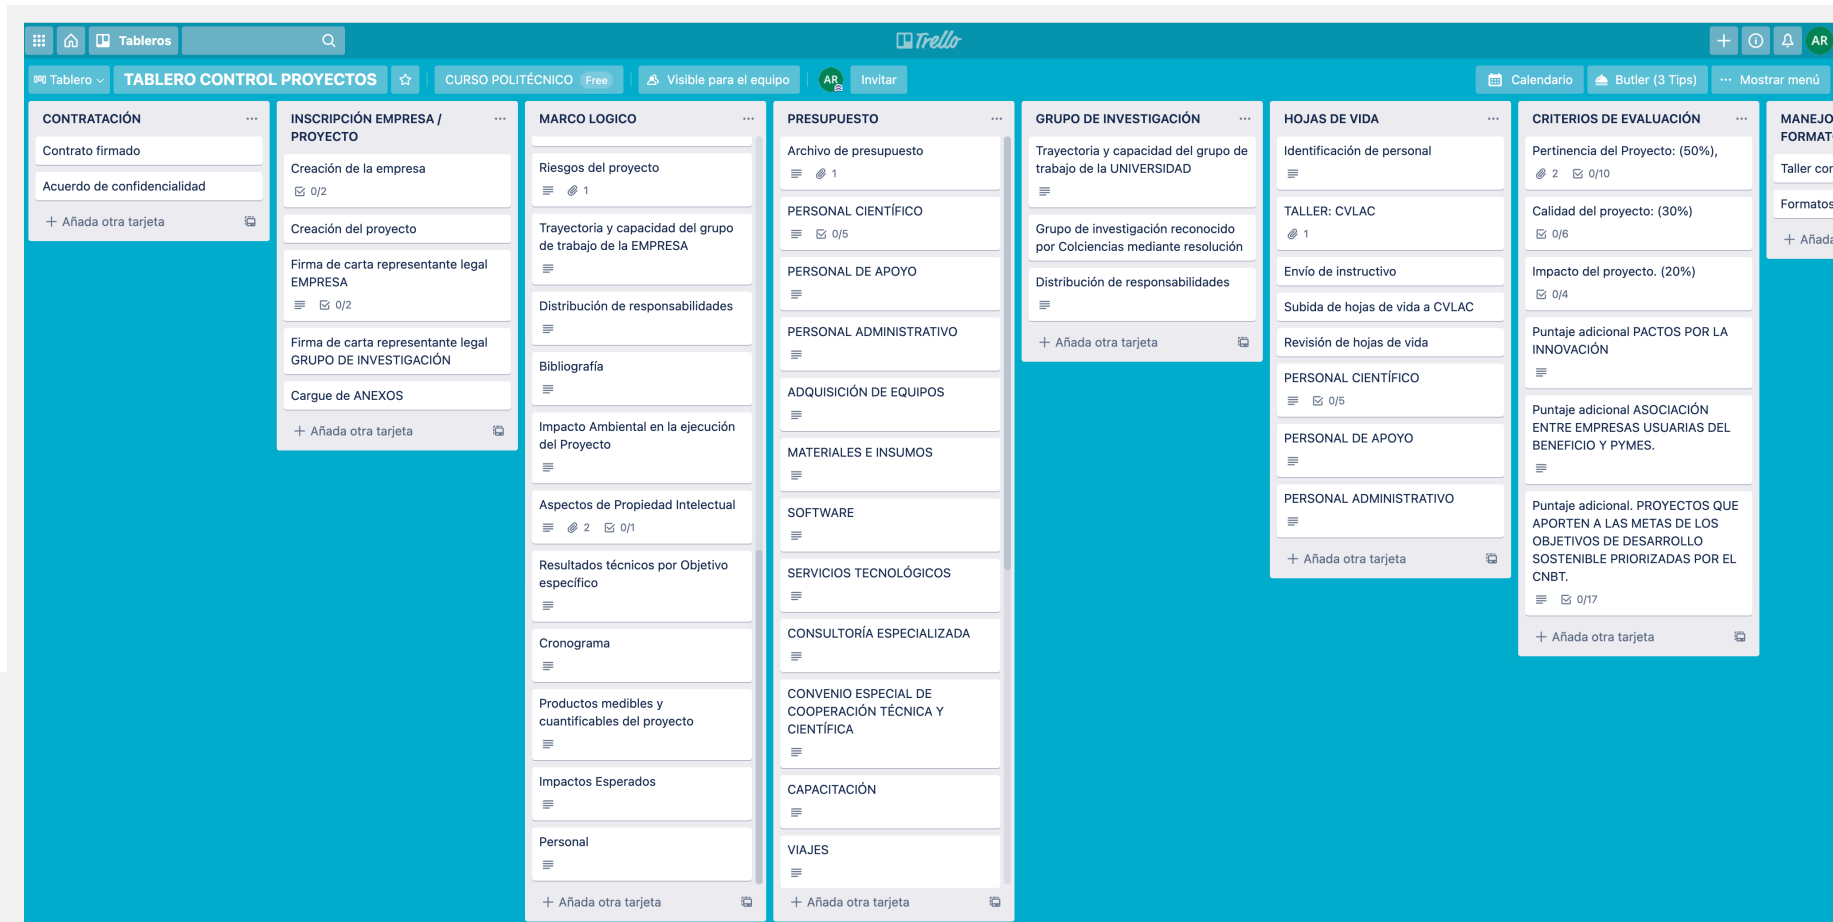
Tableros

Trello

AR

Tablero

TABLERO CONTROL PROYECTOS

CURSO POLITÉCNICO Free

Visible para el equipo

AR

Invitar

Calendario

Butler (3 Tips)

Mostrar menú

CONTRATACIÓN

Contrato firmado

Acuerdo de confidencialidad

+ Añada otra tarjeta

INSCRIPCIÓN EMPRESA / PROYECTO

Creación de la empresa
0/2

Creación del proyecto

Firma de carta representante legal EMPRESA
0/2

Firma de carta representante legal GRUPO DE INVESTIGACIÓN

Cargue de ANEXOS

+ Añada otra tarjeta

MARCO LOGICO

Riesgos del proyecto
1

Trayectoria y capacidad del grupo de trabajo de la EMPRESA

Distribución de responsabilidades

Bibliografía

Impacto Ambiental en la ejecución del Proyecto

Aspectos de Propiedad Intelectual
2 0/1

Resultados técnicos por Objetivo específico

Cronograma

Productos medibles y cuantificables del proyecto

Impactos Esperados

Personal

+ Añada otra tarjeta

PRESUPUESTO

Archivo de presupuesto
1

PERSONAL CIENTÍFICO
0/5

PERSONAL DE APOYO

PERSONAL ADMINISTRATIVO

ADQUISICIÓN DE EQUIPOS

MATERIALES E INSUMOS

SOFTWARE

SERVICIOS TECNOLÓGICOS

CONSULTORÍA ESPECIALIZADA

CONVENIO ESPECIAL DE COOPERACIÓN TÉCNICA Y CIENTÍFICA

CAPACITACIÓN

VIAJES

+ Añada otra tarjeta

GRUPO DE INVESTIGACIÓN

Trayectoria y capacidad del grupo de trabajo de la UNIVERSIDAD

Grupo de investigación reconocido por Colciencias mediante resolución

Distribución de responsabilidades

+ Añada otra tarjeta

HOJAS DE VIDA

Identificación de personal

TALLER: CVLAC
1

Envío de instructivo

Subida de hojas de vida a CVLAC

Revisión de hojas de vida

PERSONAL CIENTÍFICO
0/5

PERSONAL DE APOYO

PERSONAL ADMINISTRATIVO

+ Añada otra tarjeta

CRITERIOS DE EVALUACIÓN

Pertinencia del Proyecto: (50%),
2 0/10

Calidad del proyecto: (30%)
0/6

Impacto del proyecto. (20%)
0/4

Puntaje adicional PACTOS POR LA INNOVACIÓN

Puntaje adicional ASOCIACIÓN ENTRE EMPRESAS USUARIAS DEL BENEFICIO Y PYMES.

Puntaje adicional. PROYECTOS QUE APORTEN A LAS METAS DE LOS OBJETIVOS DE DESARROLLO SOSTENIBLE PRIORIZADAS POR EL CNBT.
0/17

+ Añada otra tarjeta

MANEJO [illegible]
FORMAT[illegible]

Taller cor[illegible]

Formatos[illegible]

+ Añada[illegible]